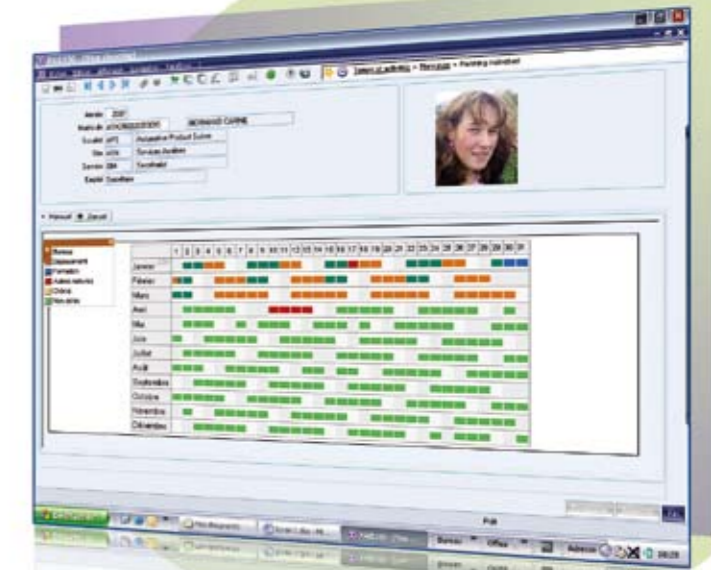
Année 2007
Matricule
Société
Site
Service
Emploi

MONNARD CARINE

Mensuel Annuel

1 2 3 4 5 6 7 8 9 10 11 12 13 14 15 16 17 18 19 20 21 22 23 24 25 26 27 28 29 30 31

Janvier
Février
Mars
Avril
Mai
Juin
Juillet
Août
Septembre
Octobre
Novembre
Décembre

Formation
Ordinaire

Prêt